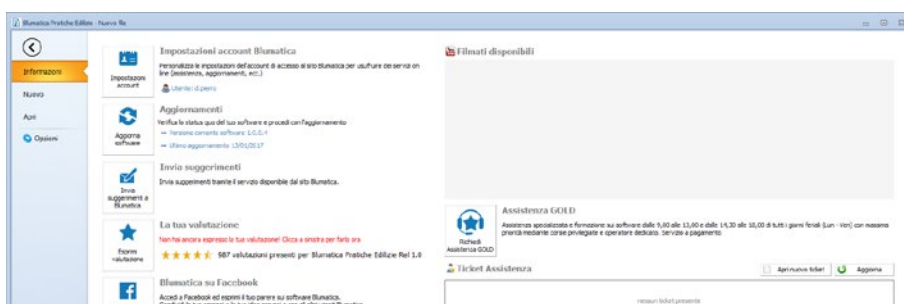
Blumatica Pratiche Edilizie - Nuovo file

Informazioni
Nuovo
Apri
Opzioni

Impostazioni account
Impostazioni account Blumatica
Personalizza le impostazioni dell'account di accesso al sito Blumatica per usufruire dei servizi on line (assistenza, aggiornamenti, ecc.)
Utente: di prova

Aggiorna software
Aggiornamenti
Verifica lo status quo del tuo software e procedi con l'aggiornamento
Versione corrente software: 1.0.0.4
Ultimo aggiornamento: 15/01/2017

Invia suggerimenti a Blumatica
Invia suggerimenti
Invia suggerimenti tramite il servizio disponibile dal sito Blumatica.

Esprimi valutazione
La tua valutazione
Non hai ancora espresso la tua valutazione! Clicca a sinistra per farlo ora
987 valutazioni presenti per Blumatica Pratiche Edilizie Rel 1.0

Blumatica su Facebook
Accedi a Facebook ed esprimi il tuo parere su software Blumatica.

Filmati disponibili

Richiedi Assistenza GOLD
Assistenza GOLD
Assistenza specializzata e formazione sui software dalle 9,00 alle 13,00 e dalle 14,30 alle 18,00 di tutti i giorni feriali (Lun - Ven) con massima priorità mediante corsie privilegiate e operatore dedicato. Servizio a pagamento

Ticket Assistenza
Apri nuovo ticket
Aggiorna
nessun ticket presente